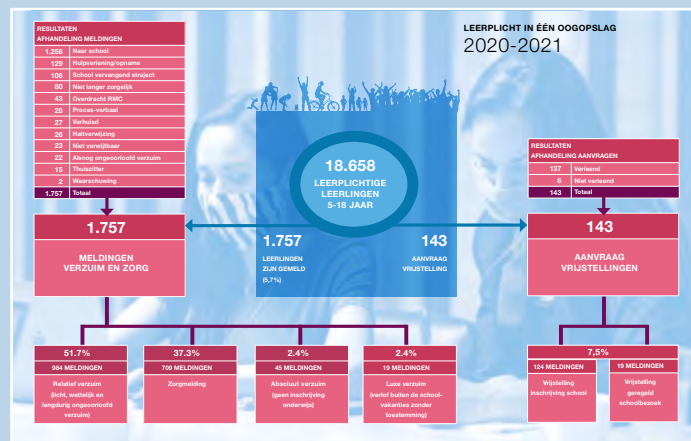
LEERPLICHT IN ÉÉN OOGOPSLAG
2020-2021

RESULTATEN
AFHANDELING MELDINGEN

| | |
|---|---|
| 1.256 | Naar school |
| 129 | Hulpverlening/opname |
| 106 | School vervangend traject |
| 80 | Niet langer zorgelijk |
| 43 | Overdracht RMC |
| 28 | Proces-verbaal |
| 27 | Verhuisd |
| 26 | Haltverwijzing |
| 23 | Niet verwijtbaar |
| 22 | Alsnog ongeoorloofd verzuim |
| 15 | Thuiszitter |
| 2 | Waarschuwing |
| 1.757 | Totaal |

18.658
LEERPLICHTIGE LEERLINGEN
5-18 JAAR

1.757
LEERLINGEN ZIJN GEMELD (5,7%)

143
AANVRAAG VRIJSTELLING

RESULTATEN
AFHANDELING AANVRAGEN

| | |
|---|---|
| 137 | Verleend |
| 6 | Niet verleend |
| 143 | Totaal |

1.757
MELDINGEN
VERZUIM EN ZORG

143
AANVRAAG
VRIJSTELLINGEN

51.7%
984 MELDINGEN
Relatief verzuim
(licht, wettelijk en langdurig ongeoorloofd verzuim)

37.3%
709 MELDINGEN
Zorgmelding

2.4%
45 MELDINGEN
Absoluut verzuim
(geen inschrijving onderwijs)

2.4%
19 MELDINGEN
Luxe verzuim
(verlof buiten de schoolvakanties zonder toestemming)

7,5%
124 MELDINGEN
Vrijstelling inschrijving school

19 MELDINGEN
Vrijstelling geregeld schoolbezoek